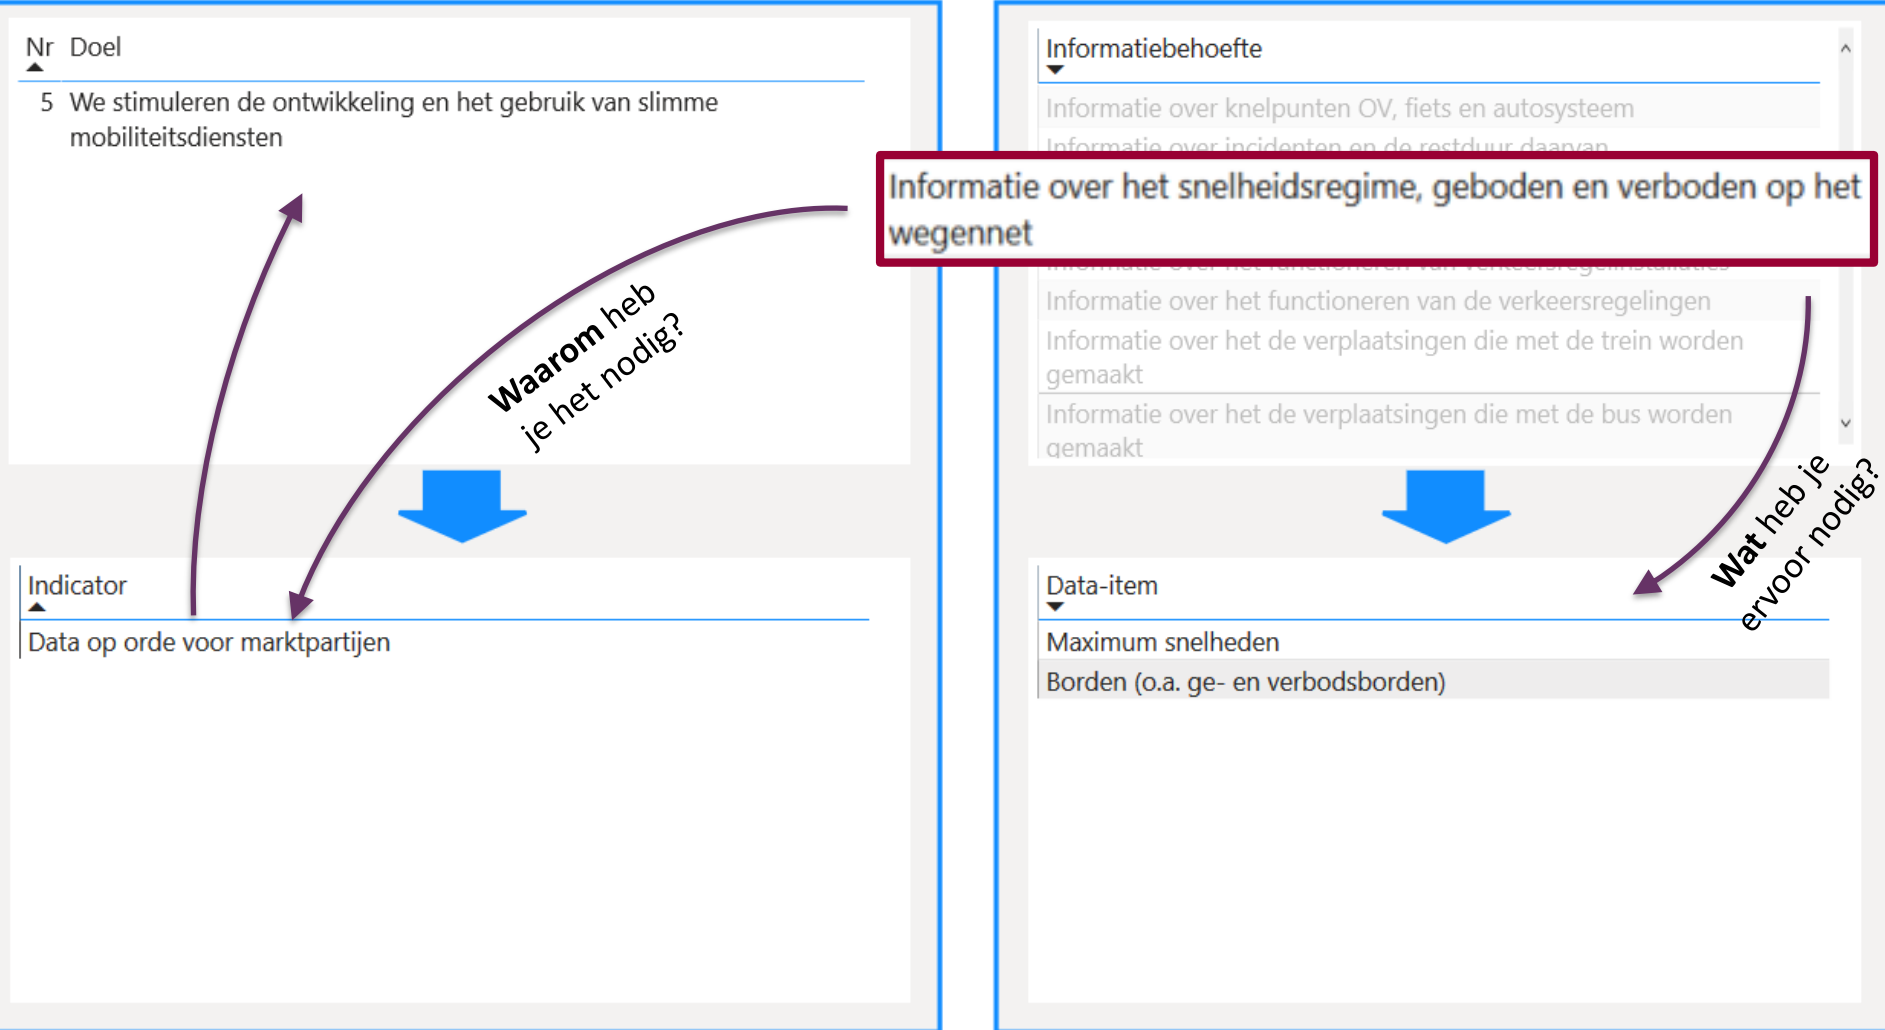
| Nr | Doel |
|---|---|
| 5 | We stimuleren de ontwikkeling en het gebruik van slimme mobiliteitsdiensten |

Waarom heb je het nodig?

| Indicator |
|---|
| Data op orde voor marktpartijen |

| Informatiebehoefte |
|---|
| Informatie over knelpunten OV, fiets en autosysteem |
| Informatie over incidenten en de restduur daarvan |
| Informatie over het snelheidsregime, geboden en verboden op het wegennet |
| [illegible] |
| Informatie over het functioneren van de verkeersregelingen |
| Informatie over het de verplaatsingen die met de trein worden gemaakt |
| Informatie over het de verplaatsingen die met de bus worden gemaakt |

Wat heb je ervoor nodig?

| Data-item |
|---|
| Maximum snelheden |
| Borden (o.a. ge- en verbodsborden) |